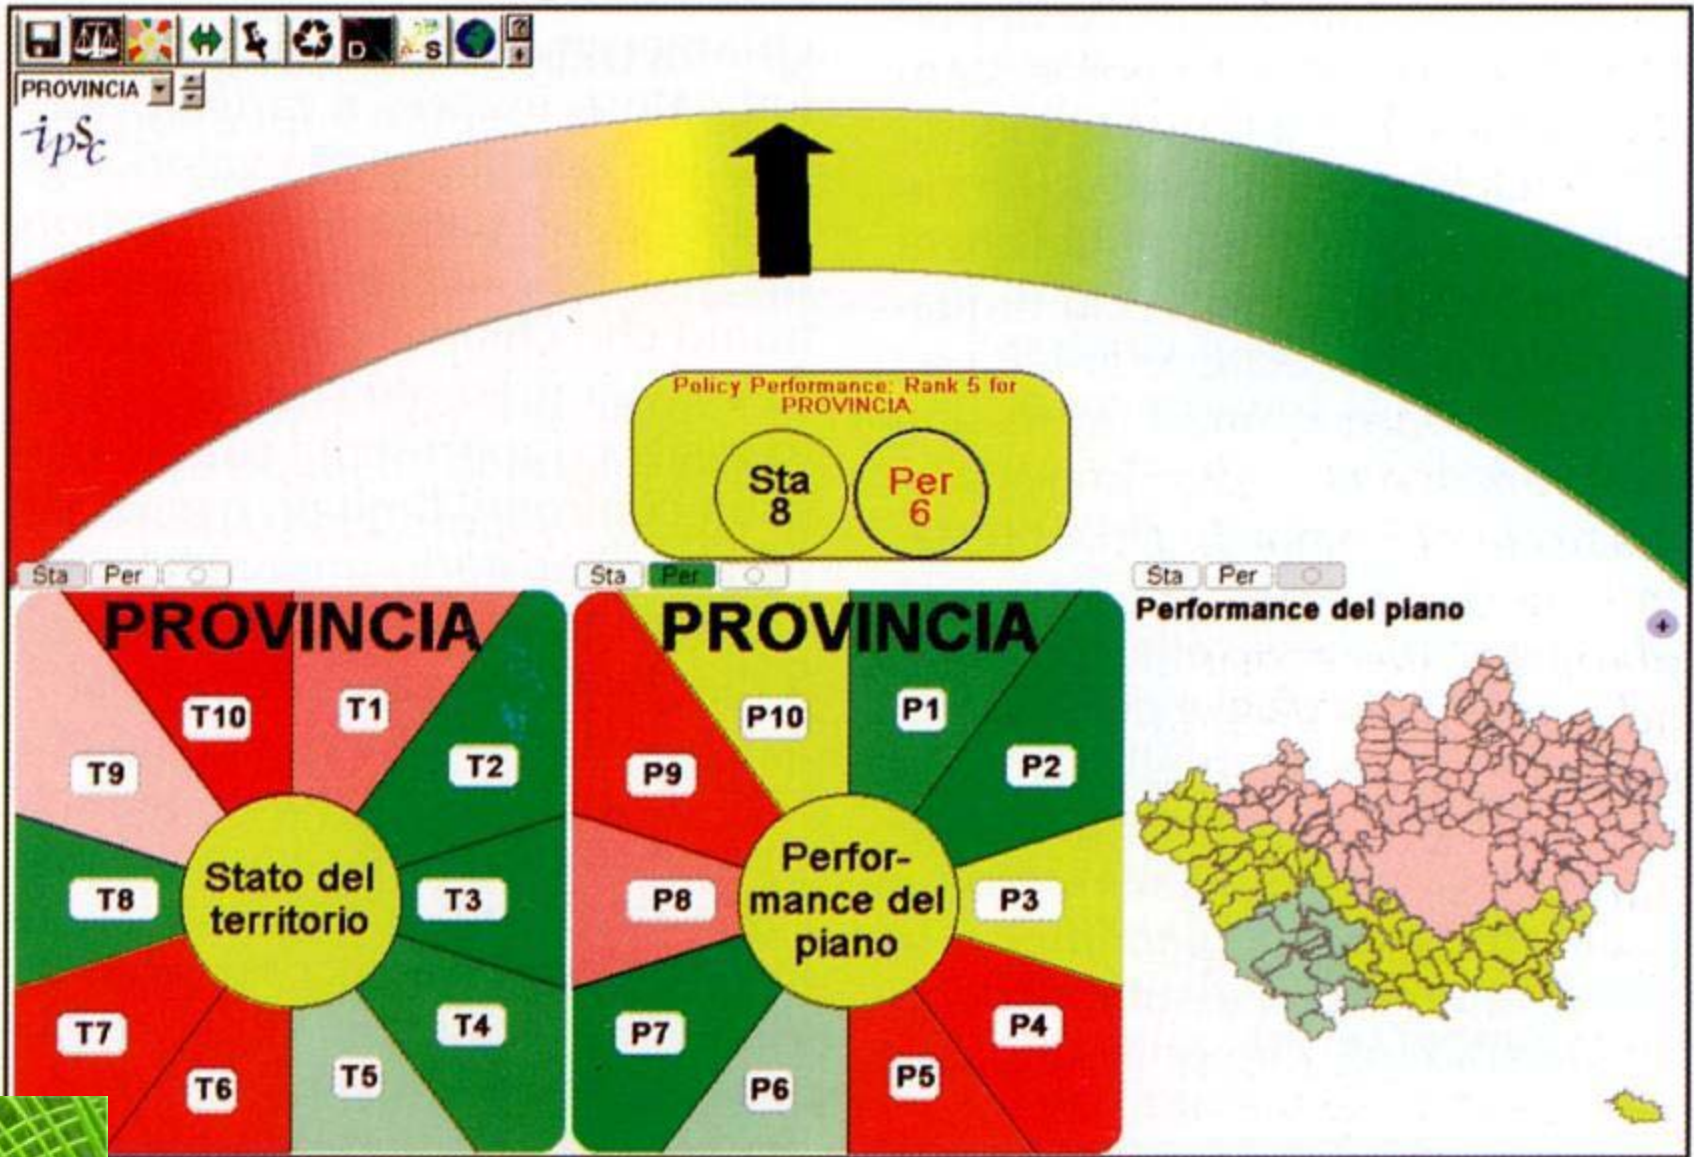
D S

PROVINCIA

ipsc

Policy Performance: Rank 5 for PROVINCIA

Sta 8

Per 6

Sta Per

PROVINCIA

T10 T1 T9 T2 T8 T3 T7 T4 T6 T5

Stato del territorio

Sta Per

PROVINCIA

P10 P1 P9 P2 P8 P3 P7 P4 P6 P5

Performance del piano

Sta Per

Performance del piano